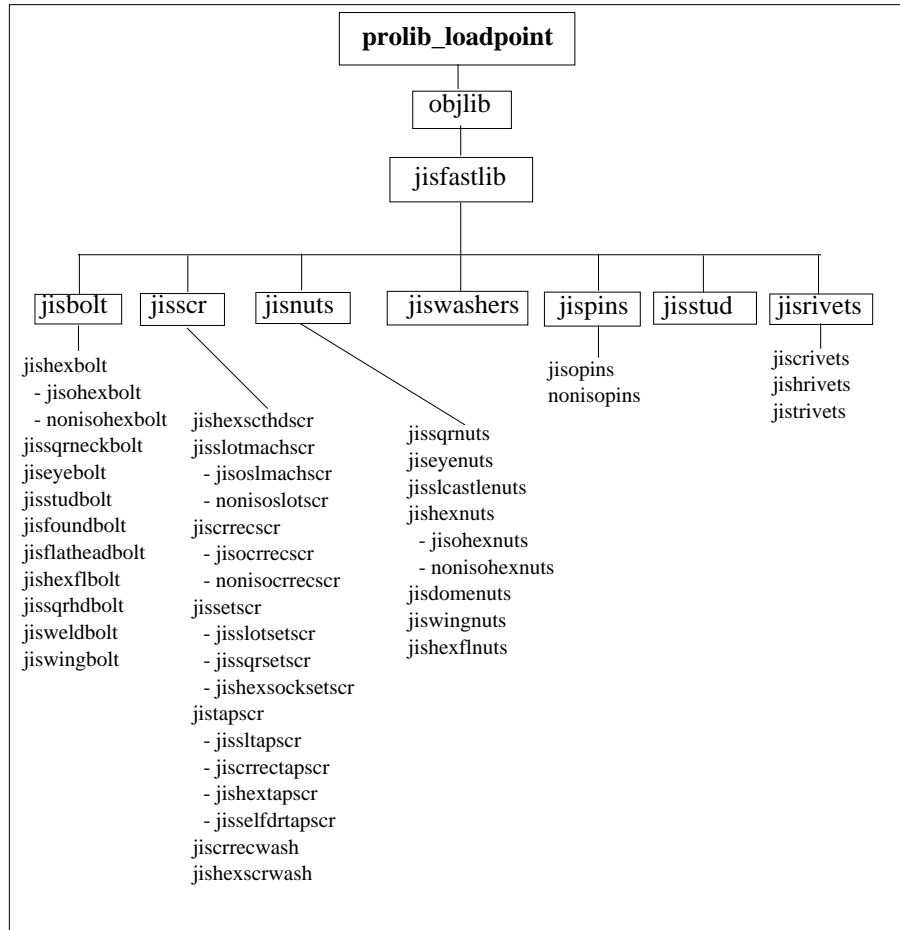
prolib_loadpoint

objlib

jisfastlib

jisbolt
jisscr
jisnuts
jiswashers
jispins
jisstud
jisrivets

jishexbolt
- jisohexbolt
- nonisohexbolt
jissqrneckbolt
jiseyebolt
jisstudbolt
jisfoundbolt
jisflatheadbolt
jishexflbolt
jissqrhdbolt
jisweldbolt
jiswingbolt

jishexscthdscr
jisslotmachscr
- jisoslmachscr
- nonisoslotscr
jiscrrecscr
- jisocrrecscr
- nonisocrrecscr
jissetscr
- jisslotsetscr
- jissqrsetscr
- jishexsocksetscr
jistapscr
- jissltapscr
- jiscrrectapscr
- jishextapscr
- jisselfdrtapscr
jiscrrecwash
jishexscrwash

jissqrnuts
jiseyenuts
jisslcastlenuts
jishexnuts
- jisohexnuts
- nonisohexnuts
jisdomenuts
jiswingnuts
jishexflnuts

jisopins
nonisopins

jiscrivets
jishrivets
jistrivets